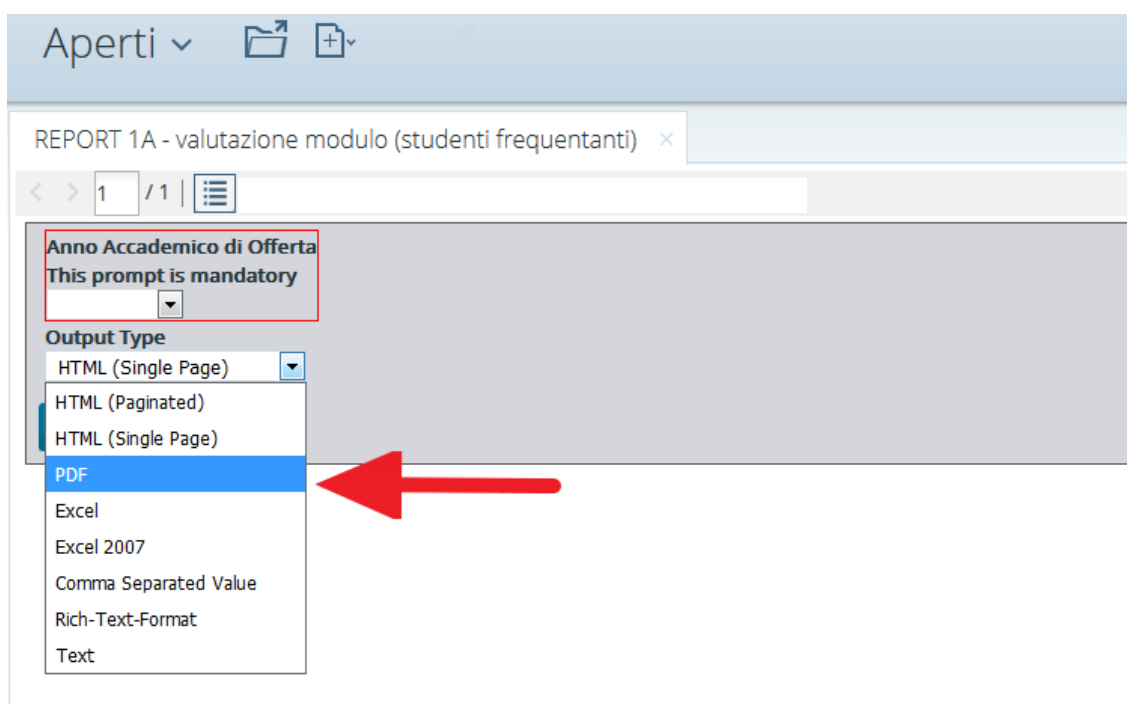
Aperti

REPORT 1A - valutazione modulo (studenti frequentanti) ×

1 / 1

Anno Accademico di Offerta
This prompt is mandatory

Output Type
HTML (Single Page)

HTML (Paginated)
HTML (Single Page)
PDF
Excel
Excel 2007
Comma Separated Value
Rich-Text-Format
Text